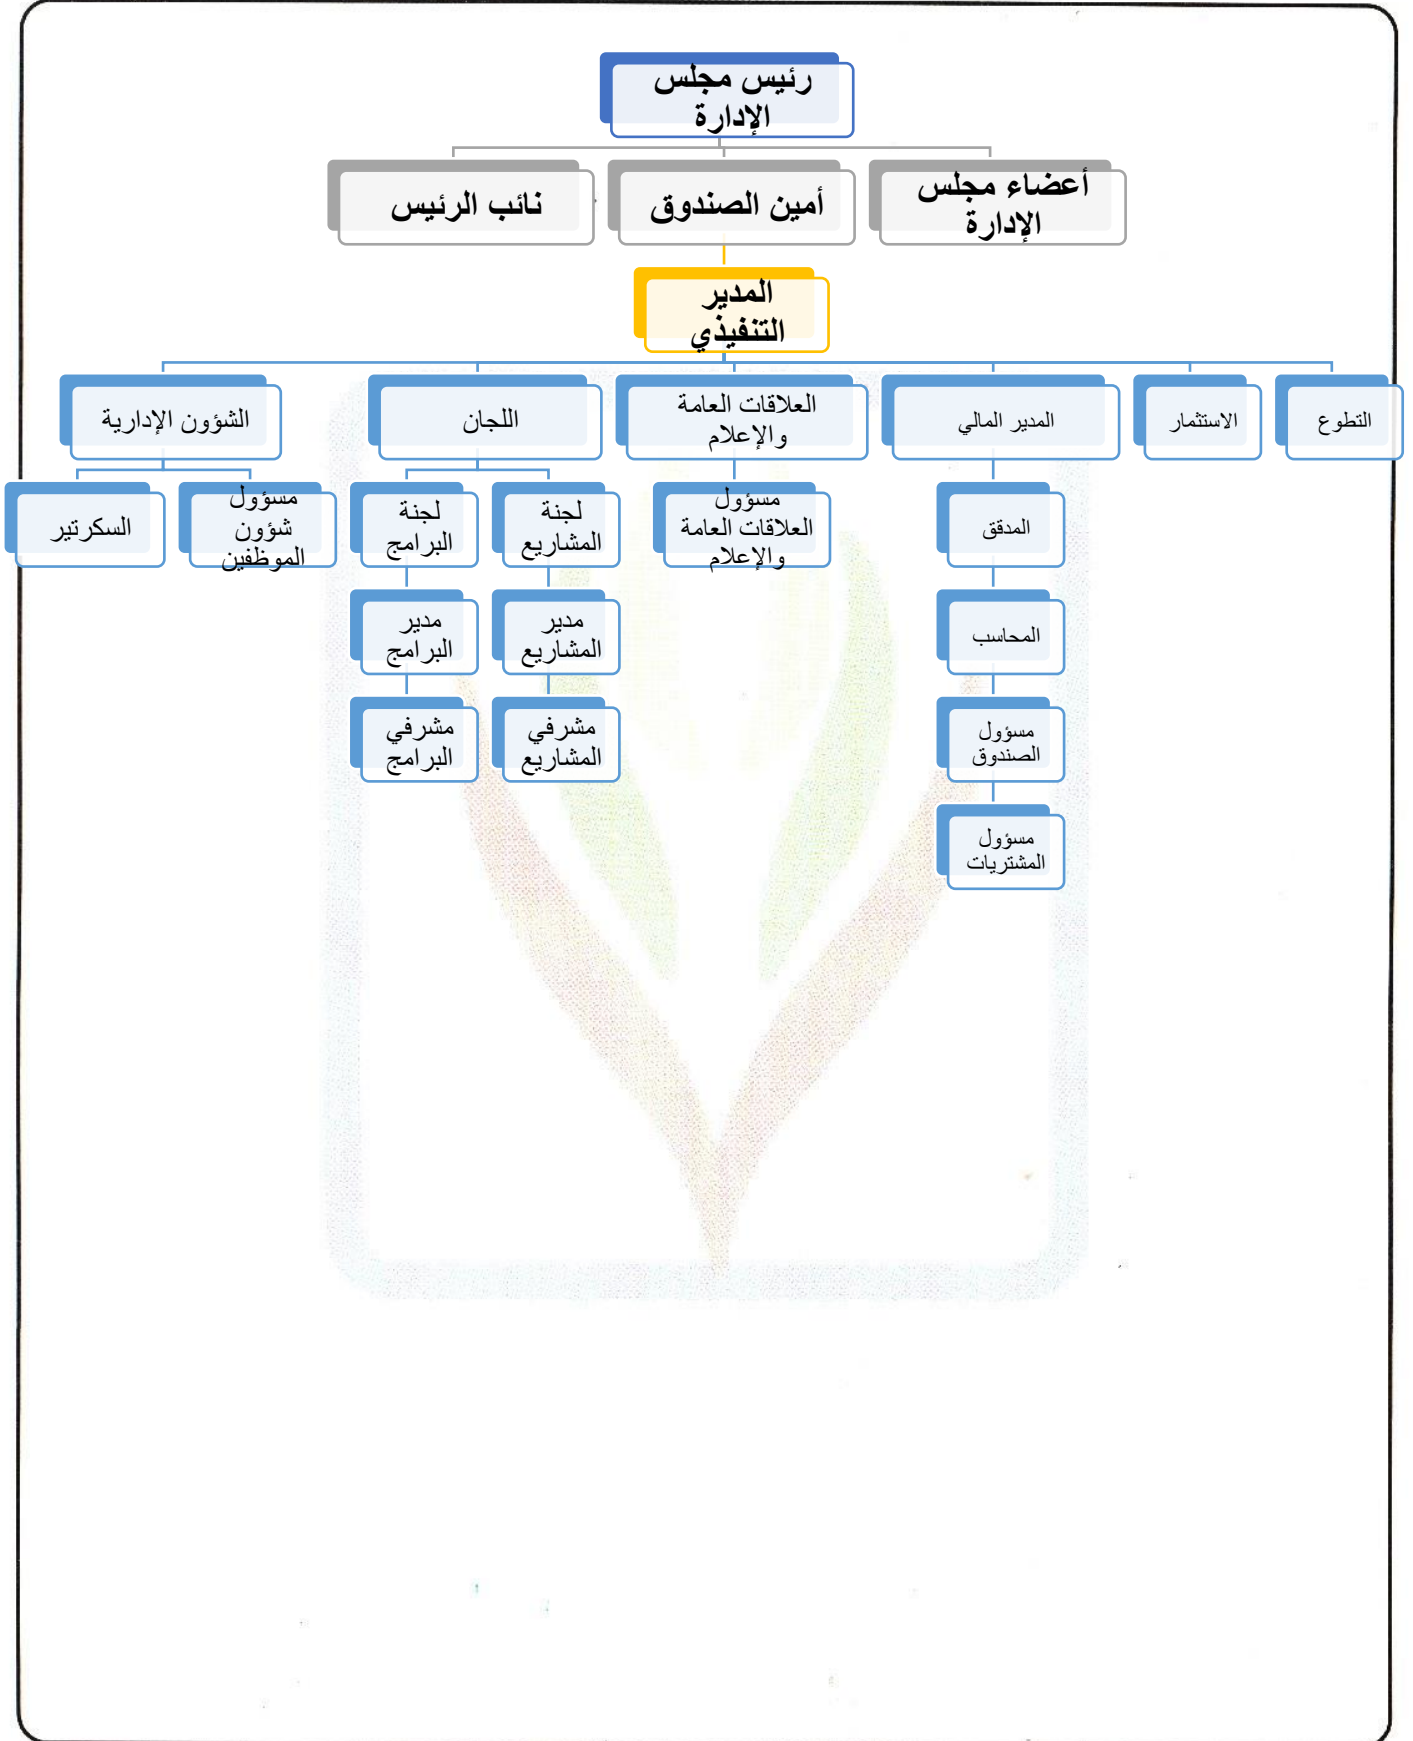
رئيس مجلس الإدارة

أعضاء مجلس الإدارة

أمين الصندوق

نائب الرئيس

المدير التنفيذي

التطوع

الاستثمار

المدير المالي

العلاقات العامة والإعلام

اللجان

الشؤون الإدارية

المدقق

المحاسب

مسؤول الصندوق

مسؤول المشتريات

مسؤول العلاقات العامة والإعلام

لجنة المشاريع

مدير المشاريع

مشرفي المشاريع

لجنة البرامج

مدير البرامج

مشرفي البرامج

مسؤول شؤون الموظفين

السكرتير